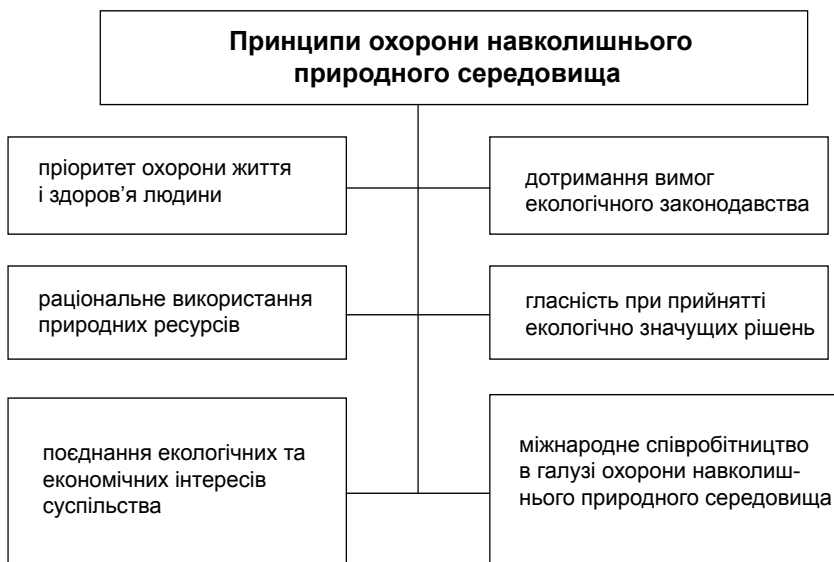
Принципи охорони навколишнього природного середовища

пріоритет охорони життя і здоров'я людини

дотримання вимог екологічного законодавства

раціональне використання природних ресурсів

гласність при прийнятті екологічно значущих рішень

поєднання екологічних та економічних інтересів суспільства

міжнародне співробітництво в галузі охорони навколишнього природного середовища